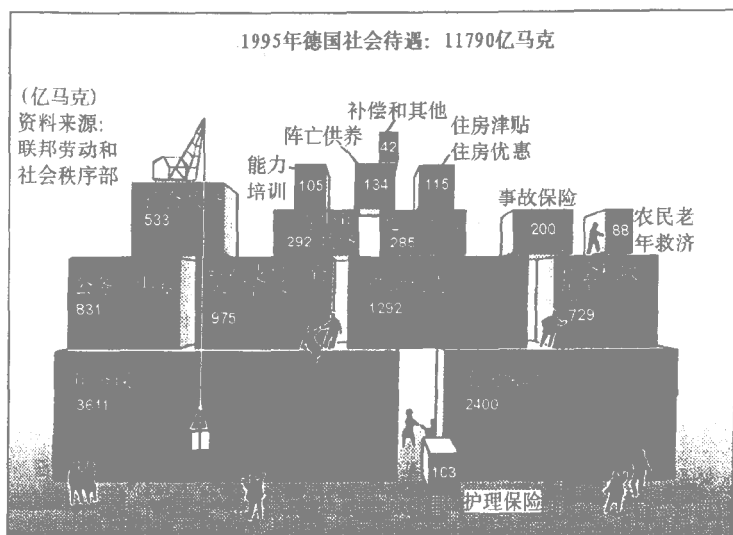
1995年德国社会待遇：11790亿马克

(亿马克)
资料来源:
联邦劳动和
社会秩序部

补偿和其他
阵亡供养
住房津贴
住房优惠
能力
培训

42
105
134
115
533
292
285
200
88

事故保险
农民老
年救济

831
975
1292
729

3611
2400

103

护理保险